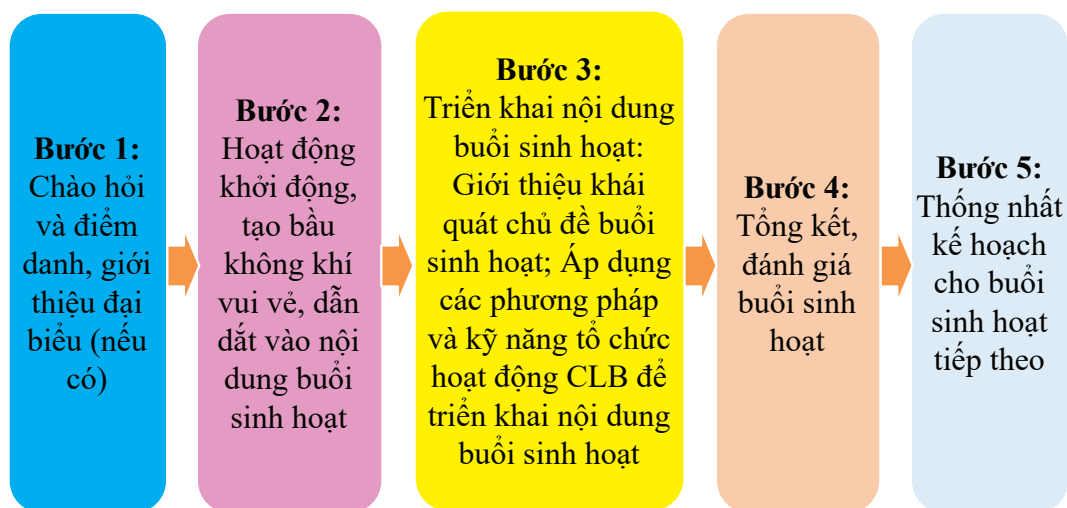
Bước 1:
Chào hỏi và điểm danh, giới thiệu đại biểu (nếu có)

Bước 2:
Hoạt động khởi động, tạo bầu không khí vui vẻ, dẫn dắt vào nội dung buổi sinh hoạt

Bước 3:
Triển khai nội dung buổi sinh hoạt: Giới thiệu khái quát chủ đề buổi sinh hoạt; Áp dụng các phương pháp và kỹ năng tổ chức hoạt động CLB để triển khai nội dung buổi sinh hoạt

Bước 4:
Tổng kết, đánh giá buổi sinh hoạt

Bước 5:
Thống nhất kế hoạch cho buổi sinh hoạt tiếp theo